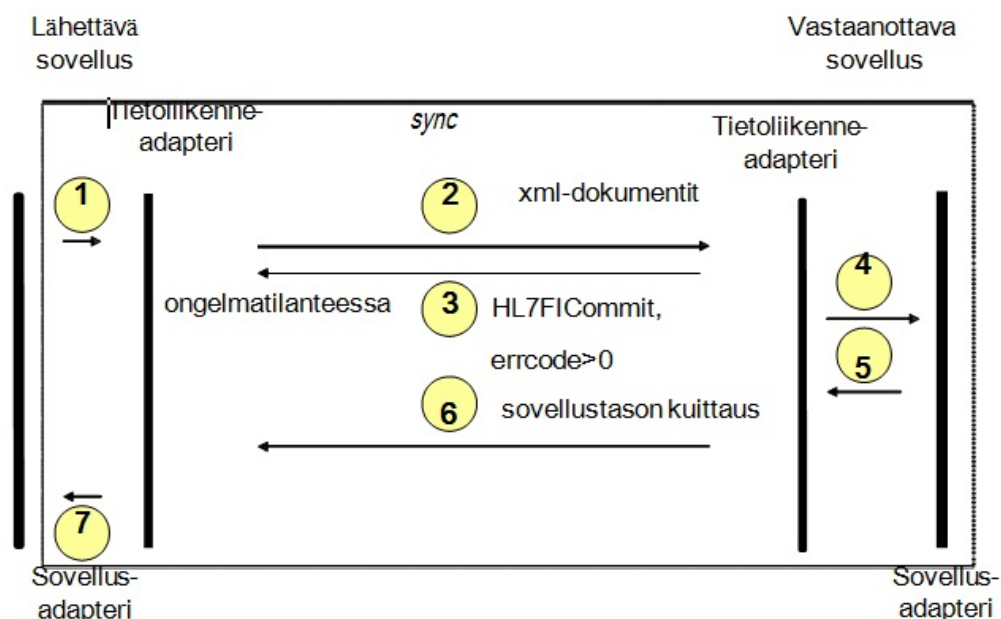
Lähettävä sovellus

Vastaanottava sovellus

Tietoliikenne-adapteri

sync

Tietoliikenne-adapteri

1

2

xml-dokumentit

4

ongelmatilanteessa

3

HL7FICommit, errcode>0

5

6

sovellustason kuittaus

7

Sovellus-adapteri

Sovellus-adapteri